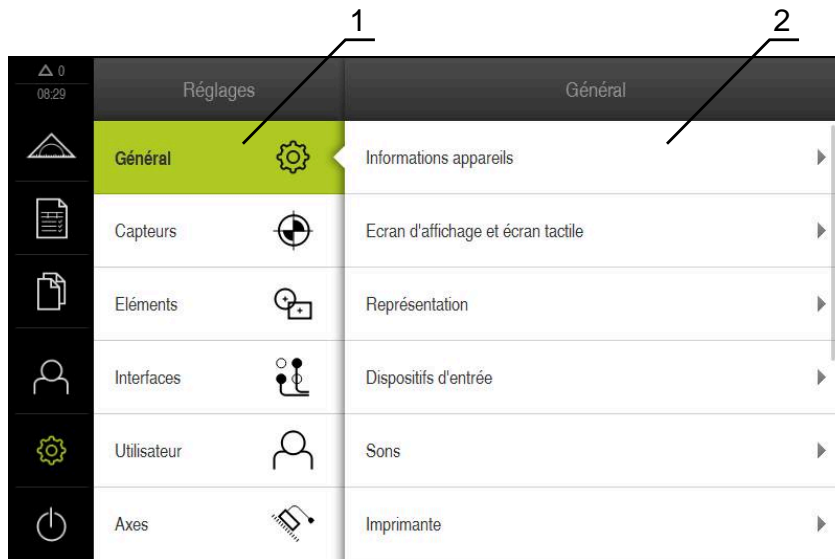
1

2

$\Delta$ 0
08:29

Réglages

Général

Général

Informations appareils

Capteurs

Ecran d'affichage et écran tactile

Eléments

Représentation

Interfaces

Dispositifs d'entrée

Utilisateur

Sons

Axes

Imprimante